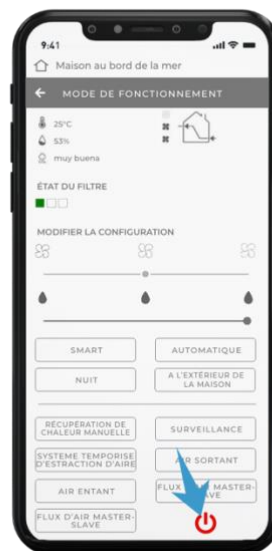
9:41

Maison au bord de la mer

MODE DE FONCTIONNEMENT

25°C

53%

muy buena

ÉTAT DU FILTRE

MODIFIER LA CONFIGURATION

SMART

AUTOMATIQUE

NUIT

A L'EXTÉRIEUR DE LA MAISON

RÉCUPÉRATION DE CHALEUR MANUELLE

SURVEILLANCE

SYSTEME TEMPORISE D'ESTRACTION D'AIRE

AIR SORTANT

AIR ENTANT

FLUX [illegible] MASTER-SLAVE

FLUX D'AIR MASTER-SLAVE